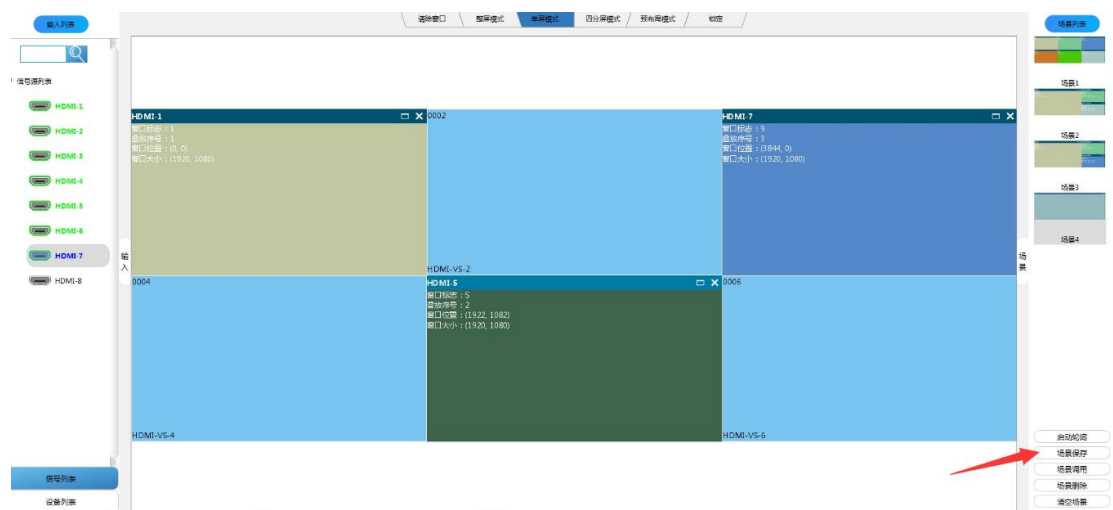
输入列表

信号源列表

HDMI-1
HDMI-2
HDMI-3
HDMI-4
HDMI-5
HDMI-6
HDMI-7
HDMI-8

信号列表
设备列表

输入

清除窗口 | 整屏模式 | 单屏模式 | 四分屏模式 | 预布局模式 | 锁定

HDMI-1
窗口标志：1
叠放序号：1
窗口位置：(0, 0)
窗口大小：(1920, 1080)

0002

HDMI-VS-2

HDMI-7
窗口标志：9
叠放序号：3
窗口位置：(1844, 0)
窗口大小：(1920, 1080)

0004

HDMI-VS-4

HDMI-5
窗口标志：5
叠放序号：2
窗口位置：(1922, 1082)
窗口大小：(1920, 1080)

0006

HDMI-VS-6

场景

场景列表

场景1
场景2
场景3
场景4

启动轮询
场景保存
场景调用
场景删除
清空场景